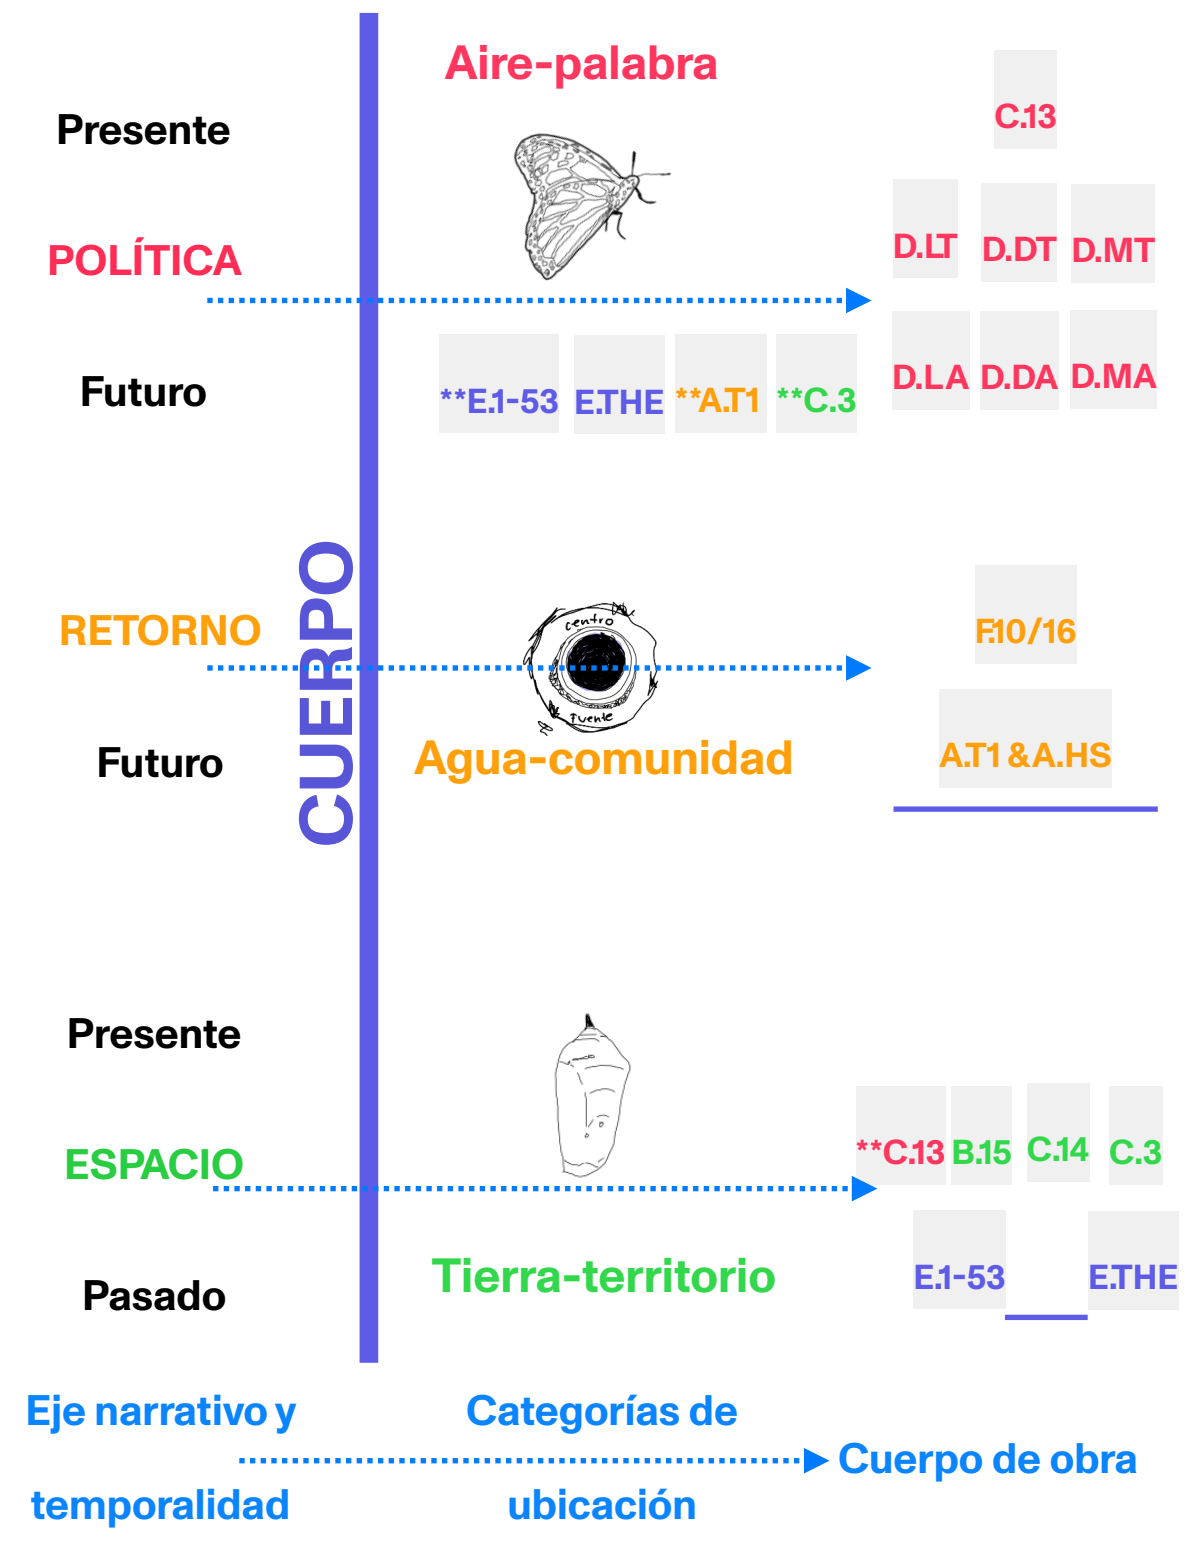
Aire-palabra

Presente

C.13

POLÍTICA

D.LT D.DT D.MT

Futuro

**E.1-53 E.THE **A.T1 **C.3

D.LA D.DA D.MA

CUERPO

RETORNO

centro

fuente

F.10/16

Futuro

Agua-comunidad

A.T1 & A.HS

Presente

ESPACIO

**C.13 B.15 C.14 C.3

Pasado

Tierra-territorio

E.1-53 E.THE

Eje narrativo y temporalidad

Categorías de ubicación

Cuerpo de obra